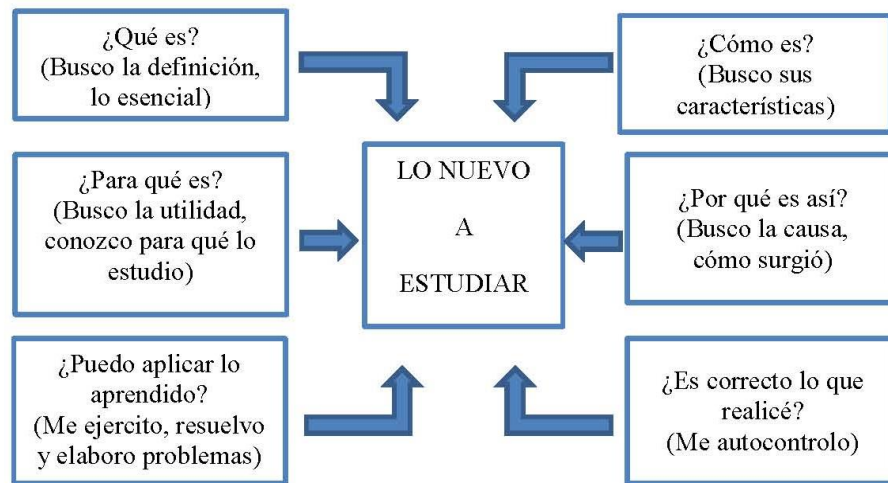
¿Qué es?
(Busco la definición, lo esencial)

¿Cómo es?
(Busco sus características)

¿Para qué es?
(Busco la utilidad, conozco para qué lo estudio)

LO NUEVO
A
ESTUDIAR

¿Por qué es así?
(Busco la causa, cómo surgió)

¿Puedo aplicar lo aprendido?
(Me ejercito, resuelvo y elaboro problemas)

¿Es correcto lo que realicé?
(Me autocontrolo)